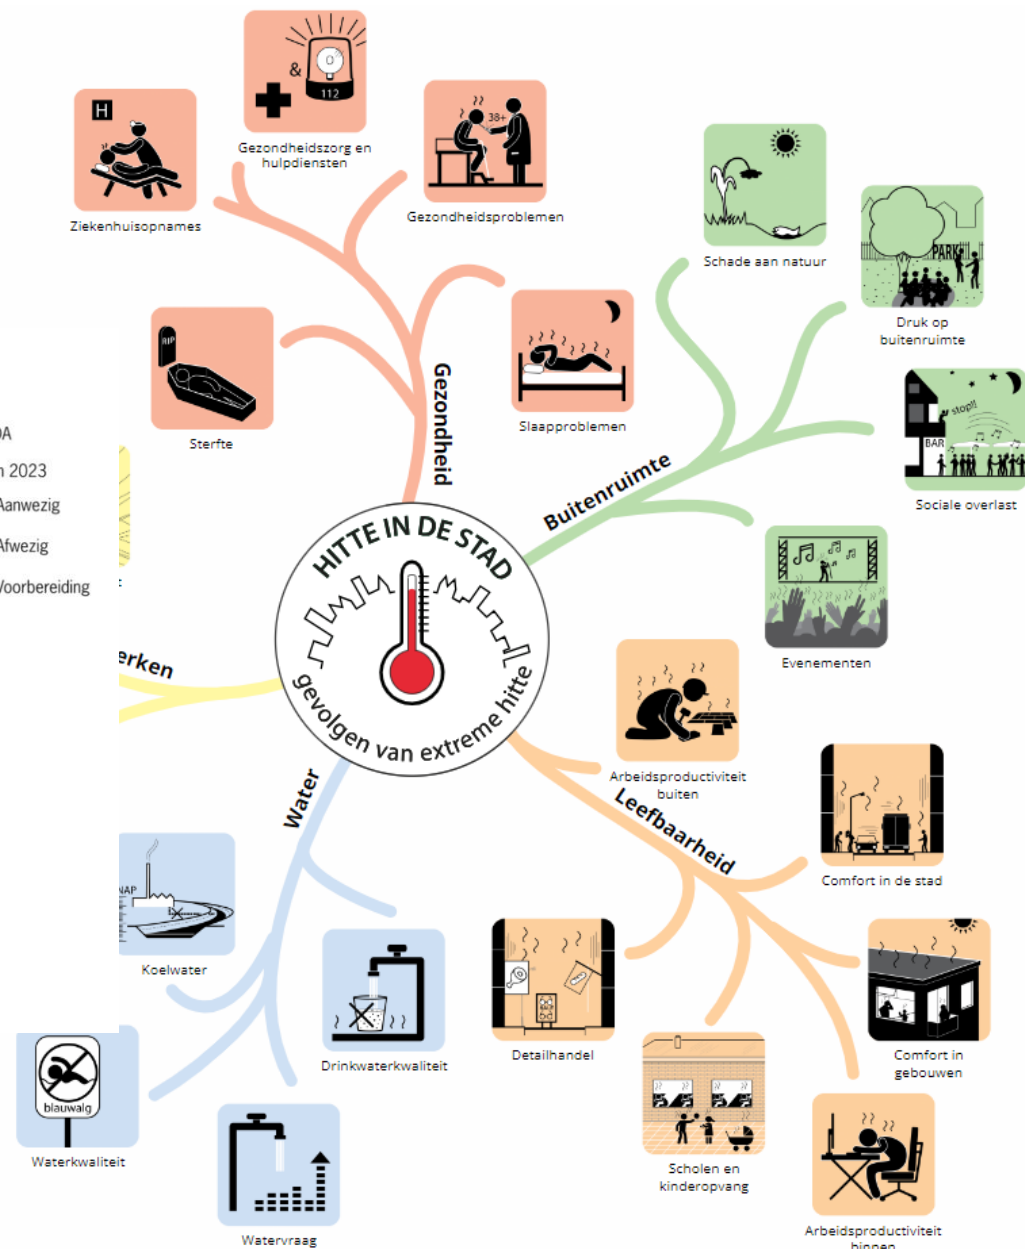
H
Ziekenhuisopnames

&
112
Gezondheidszorg en hulpdiensten

38+
Gezondheidsproblemen

Schade aan natuur

PARK
Druk op buitenruimte

stop!!
BAR
Sociale overlast

RIP
Sterfte

Gezondheid

Slaapproblemen

Buitenruimte

A
n 2023
Aanwezig
Afwezig
Voorbereiding

HITTE IN DE STAD
gevolgen van extreme hitte

Evenementen

erken

Arbeidsproductiviteit buiten

Leefbaarheid

Comfort in de stad

Water

NAP
Koelwater

Drinkwaterkwaliteit

Detailhandel

Comfort in gebouwen

blauwalg
Waterkwaliteit

Watervraag

Scholen en kinderopvang

Arbeidsproductiviteit binnen